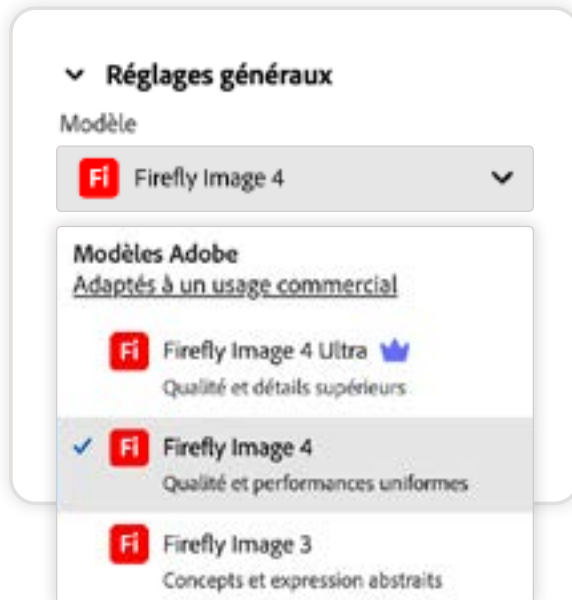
Réglages généraux

Modèle

Fi Firefly Image 4

Modèles Adobe

Adaptés à un usage commercial

Fi Firefly Image 4 Ultra

Qualité et détails supérieurs

Fi Firefly Image 4

Qualité et performances uniformes

Fi Firefly Image 3

Concepts et expression abstraits